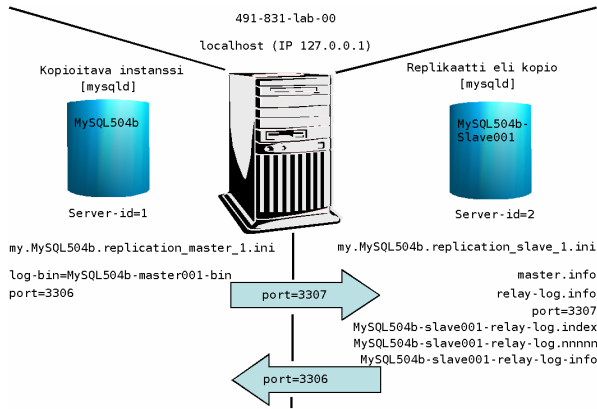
491-831-lab-00

localhost (IP 127.0.0.1)

Kopioitava instanssi
[mysqld]

MySQL504b

Server-id=1

Replikaatti eli kopio
[mysqld]

MySQL504b-Slave001

Server-id=2

my.MySQL504b.replication_master_1.ini

log-bin=MySQL504b-master001-bin
port=3306

my.MySQL504b.replication_slave_1.ini

master.info
relay-log.info
port=3307
MySQL504b-slave001-relay-log.index
MySQL504b-slave001-relay-log.nnnnn
MySQL504b-slave001-relay-log-info

port=3307

port=3306